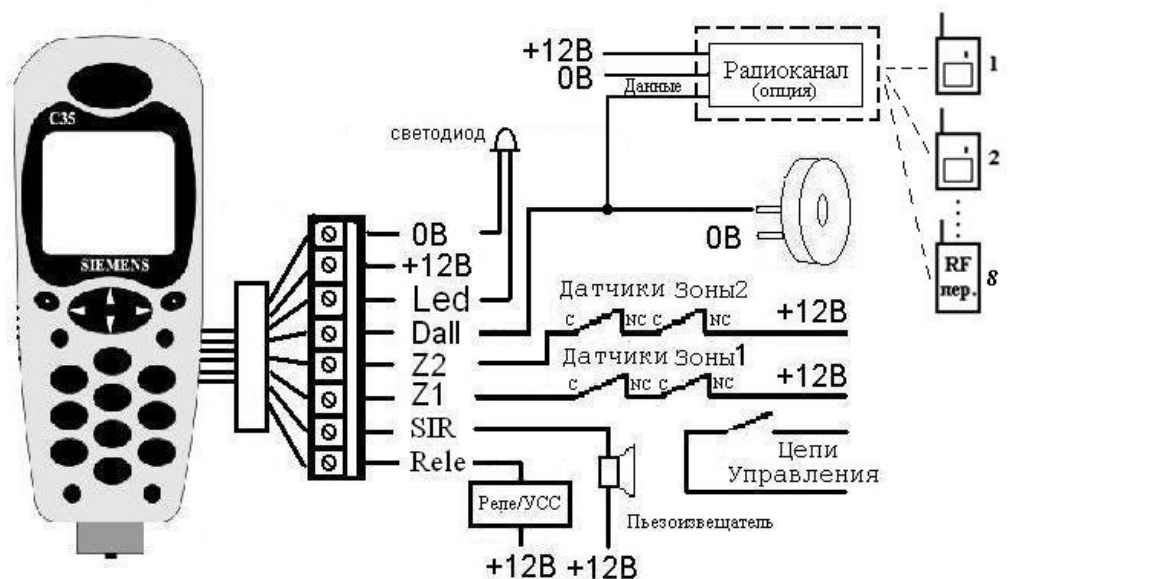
C35

SIEMENS

+12B
0B
Данные
Радиоканал
(опция)
1
2
RF
пер.
8

светодиод

0B
+12B
Led
Dall
Z2
Z1
SIR
Rele

0B

Датчики Зоны2
c
NC c
NC
+12B

Датчики Зоны1
c
NC c
NC
+12B

Цепи
Управления

Реле/УСС
Пьезоизвещатель

+12B +12B